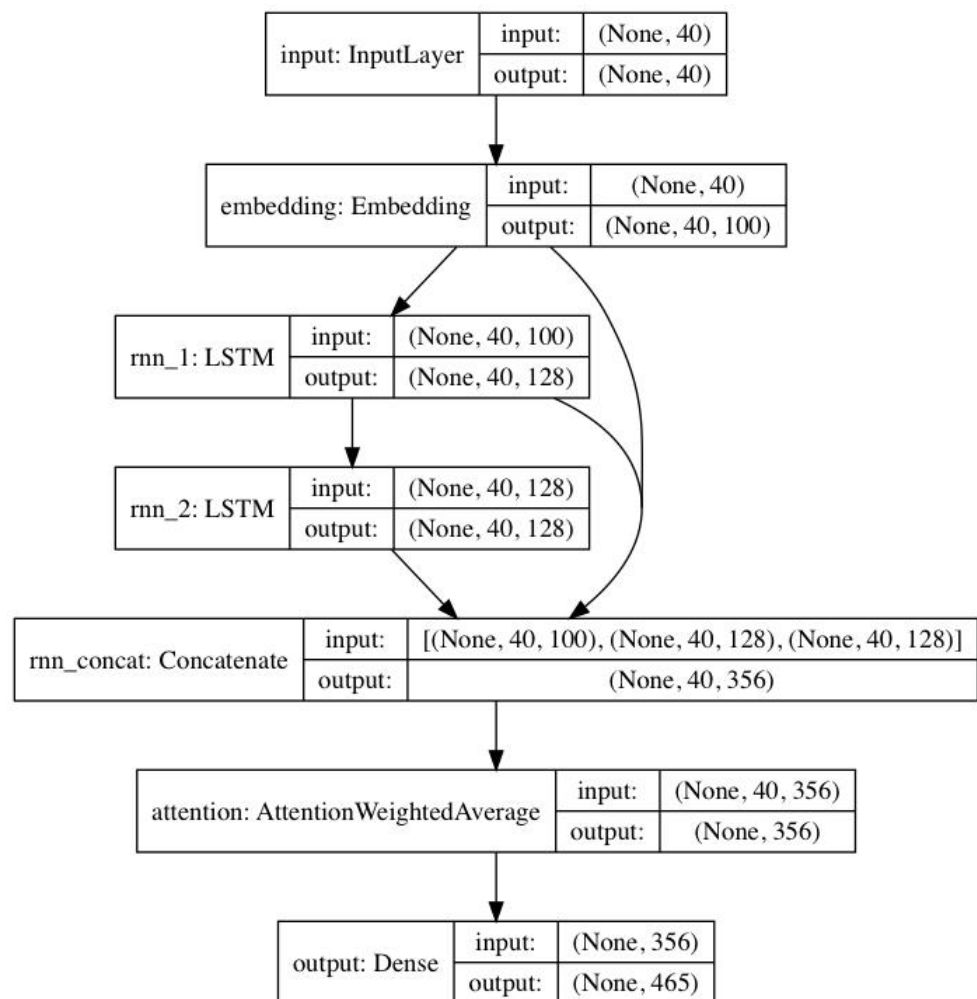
| input: InputLayer | input: | (None, 40) |
|---|---|---|
| | output: | (None, 40) |

| embedding: Embedding | input: | (None, 40) |
|---|---|---|
| | output: | (None, 40, 100) |

| rnn_1: LSTM | input: | (None, 40, 100) |
|---|---|---|
| | output: | (None, 40, 128) |

| rnn_2: LSTM | input: | (None, 40, 128) |
|---|---|---|
| | output: | (None, 40, 128) |

| rnn_concat: Concatenate | input: | [(None, 40, 100), (None, 40, 128), (None, 40, 128)] |
|---|---|---|
| | output: | (None, 40, 356) |

| attention: AttentionWeightedAverage | input: | (None, 40, 356) |
|---|---|---|
| | output: | (None, 356) |

| output: Dense | input: | (None, 356) |
|---|---|---|
| | output: | (None, 465) |